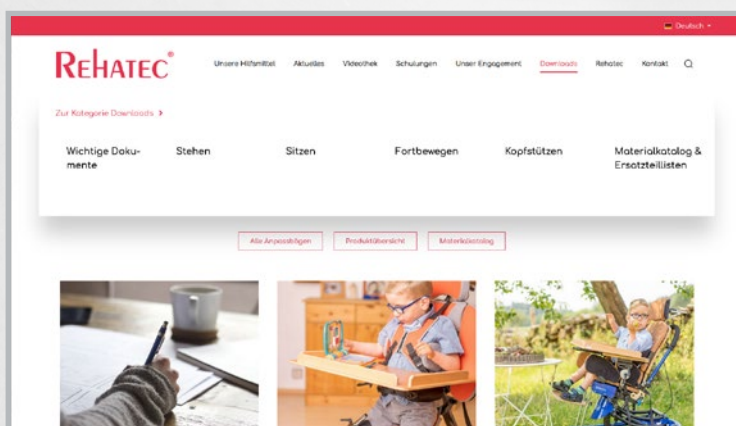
Deutsch

REHATEC®

Unsere Hilfsmittel Aktuelles Videothek Schulungen Unser Engagement Downloads Rehatec Kontakt

Zur Kategorie Downloads >

Wichtige Dokumente

Stehen

Sitzen

Fortbewegen

Kopfstützen

Materialkatalog & Ersatzteillisten

Alle Anpassbögen

Produktübersicht

Materialkatalog